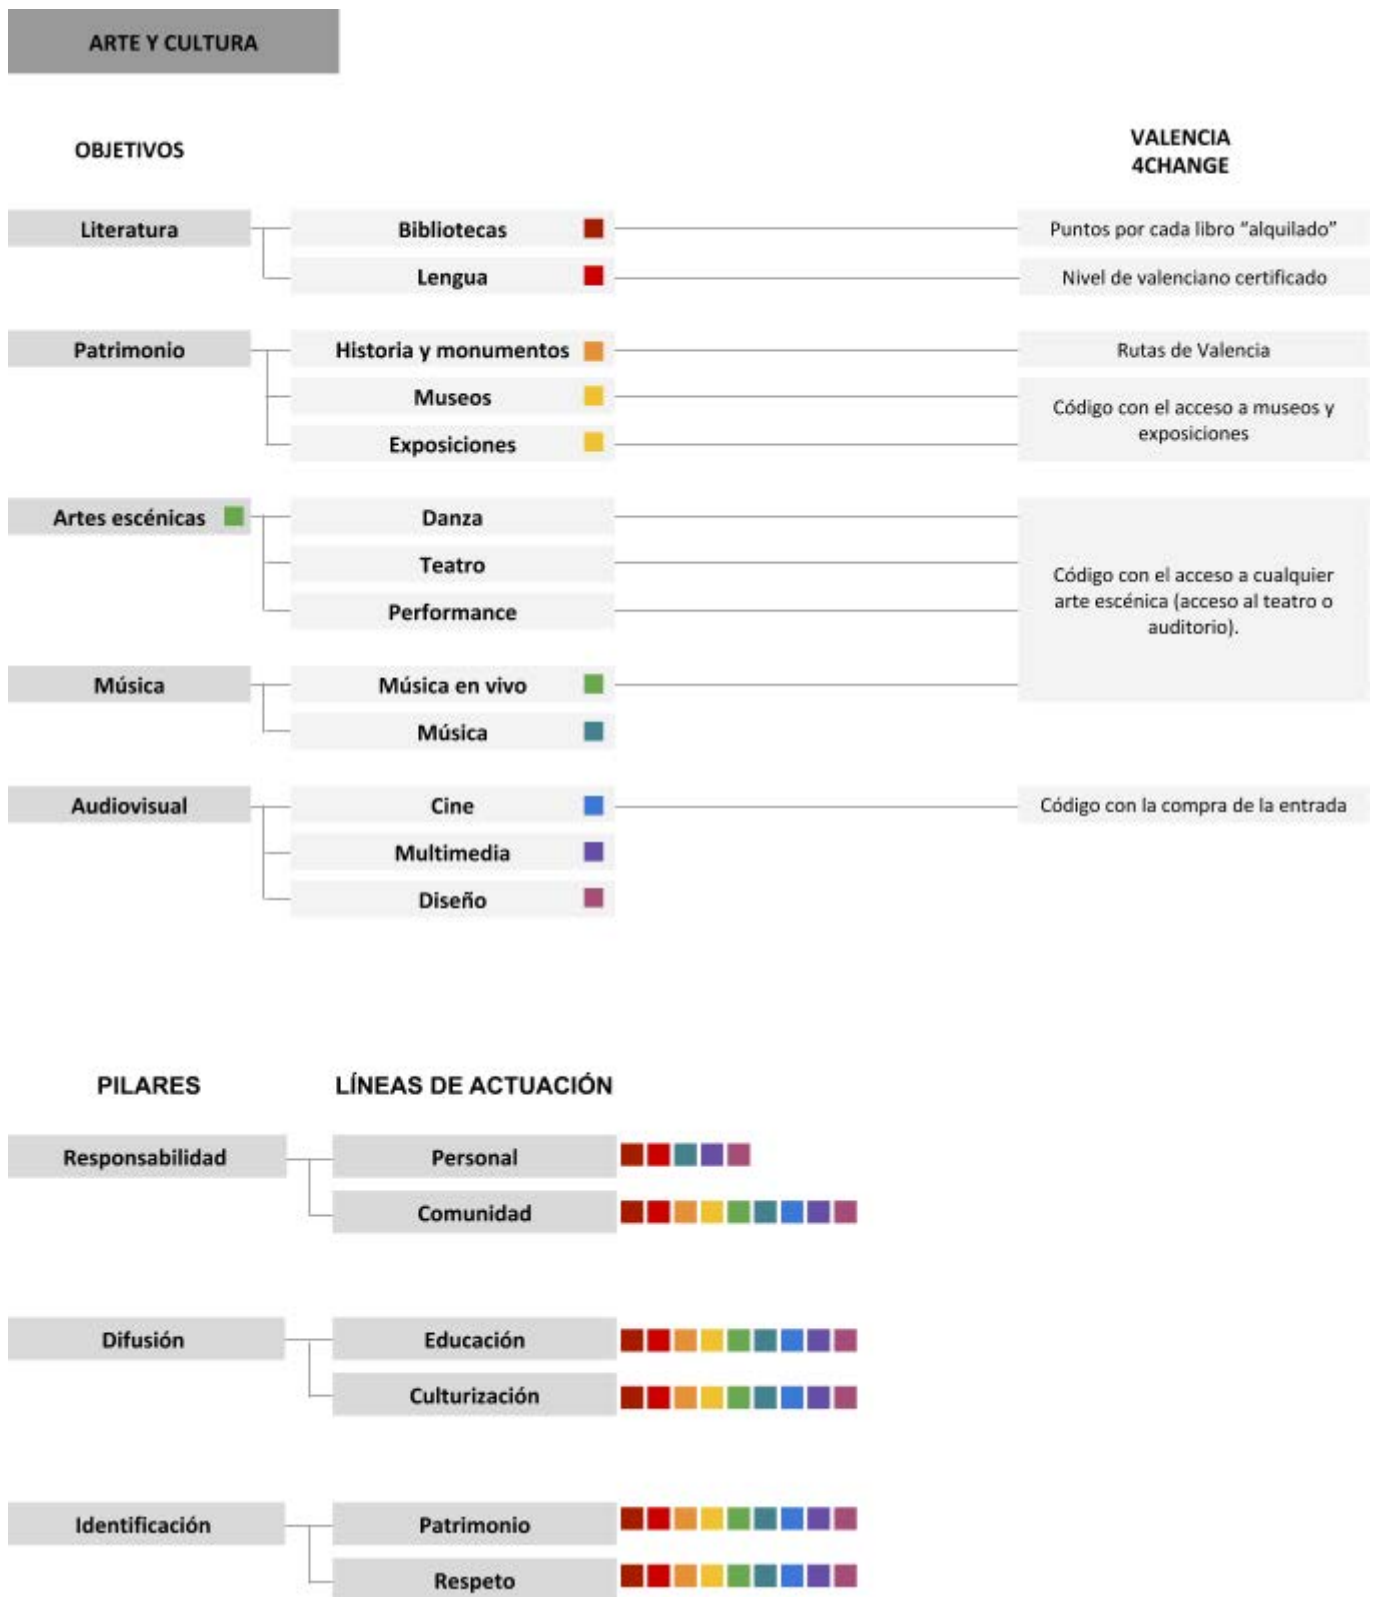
ARTE Y CULTURA

OBJETIVOS

VALENCIA 4CHANGE

Literatura

Bibliotecas

Puntos por cada libro "alquilado"

Lengua

Nivel de valenciano certificado

Patrimonio

Historia y monumentos

Rutas de Valencia

Museos

Código con el acceso a museos y exposiciones

Exposiciones

Artes escénicas

Danza

Teatro

Performance

Código con el acceso a cualquier arte escénica (acceso al teatro o auditorio).

Música

Música en vivo

Música

Audiovisual

Cine

Código con la compra de la entrada

Multimedia

Diseño

PILARES

LÍNEAS DE ACTUACIÓN

Responsabilidad

Personal

Comunidad

Difusión

Educación

Culturización

Identificación

Patrimonio

Respeto